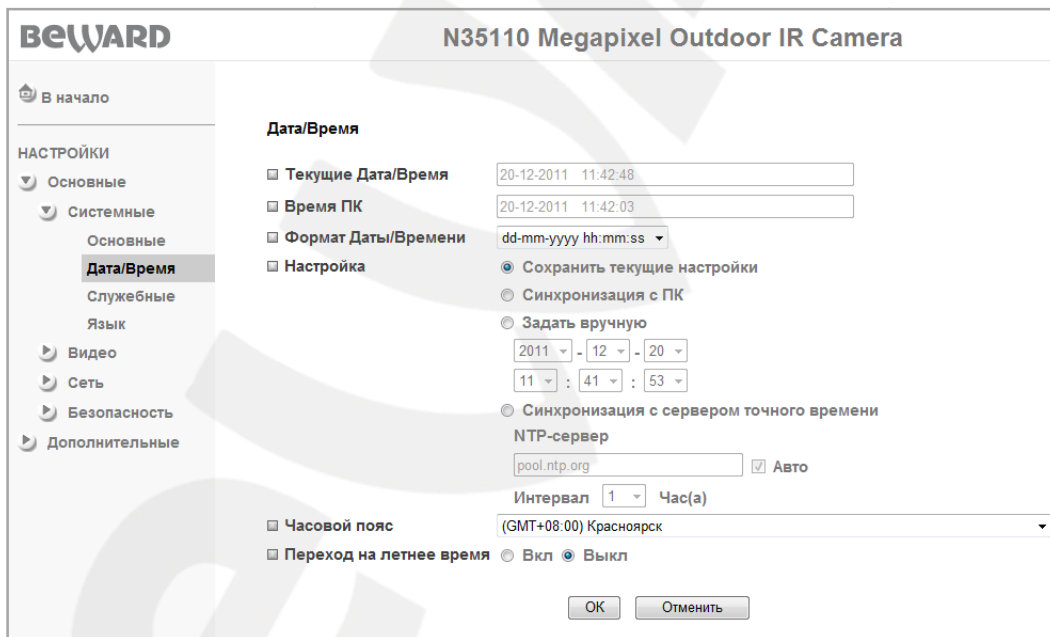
BEWARD

N35110 Megapixel Outdoor IR Camera

В начало

НАСТРОЙКИ

Основные

Системные

Основные

Дата/Время

Служебные

Язык

Видео

Сеть

Безопасность

Дополнительные

Дата/Время

Текущие Дата/Время 20-12-2011 11:42:48

Время ПК 20-12-2011 11:42:03

Формат Даты/Времени dd-mm-yyyy hh:mm:ss

Настройка

Сохранить текущие настройки

Синхронизация с ПК

Задать вручную

2011 - 12 - 20

11 : 41 : 53

Синхронизация с сервером точного времени

NTP-сервер

pool.ntp.org Авто

Интервал 1 Час(а)

Часовой пояс (GMT+08:00) Красноярск

Переход на летнее время Вкл Выкл

OK Отменить